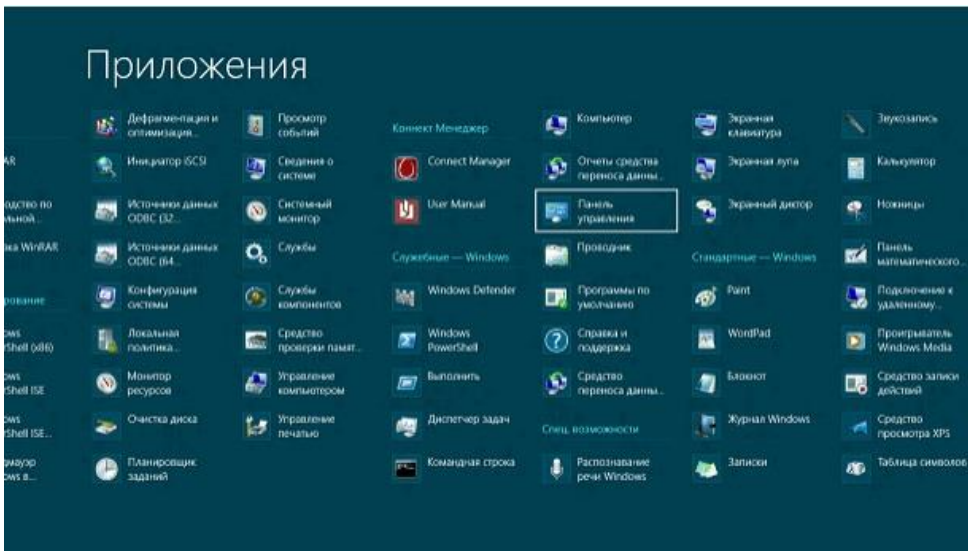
Приложения

RAR

одство по льной

ка WinRAR

рование

ows Shell (x86)

ows Shell ISE

ows Shell ISE...

рмауэр ows в...

Дефрагментация и оптимизация...

Инициатор iSCSI

Источники данных ODBC (32...

Источники данных ODBC (64...

Конфигурация системы

Локальная политика...

Монитор ресурсов

Очистка диска

Планировщик заданий

Просмотр событий

Сведения о системе

Системный монитор

Службы

Службы компонентов

Средство проверки памят...

Управление компьютером

Управление печатью

Коннект Менеджер

Connect Manager

User Manual

Служебные — Windows

Windows Defender

Windows PowerShell

Выполнить

Диспетчер задач

Командная строка

Компьютер

Отчеты средства переноса данны...

Панель управления

Проводник

Программы по умолчанию

Справка и поддержка

Средство переноса данны...

Спец. возможности

Распознавание речи Windows

Экранная клавиатура

Экранная лупа

Экранный диктор

Стандартные — Windows

Paint

WordPad

Блокнот

Журнал Windows

Записки

Звукозапись

Калькулятор

Ножницы

Панель математического...

Подключение к удаленному...

Проигрыватель Windows Media

Средство записи действий

Средство просмотра XPS

Таблица символов